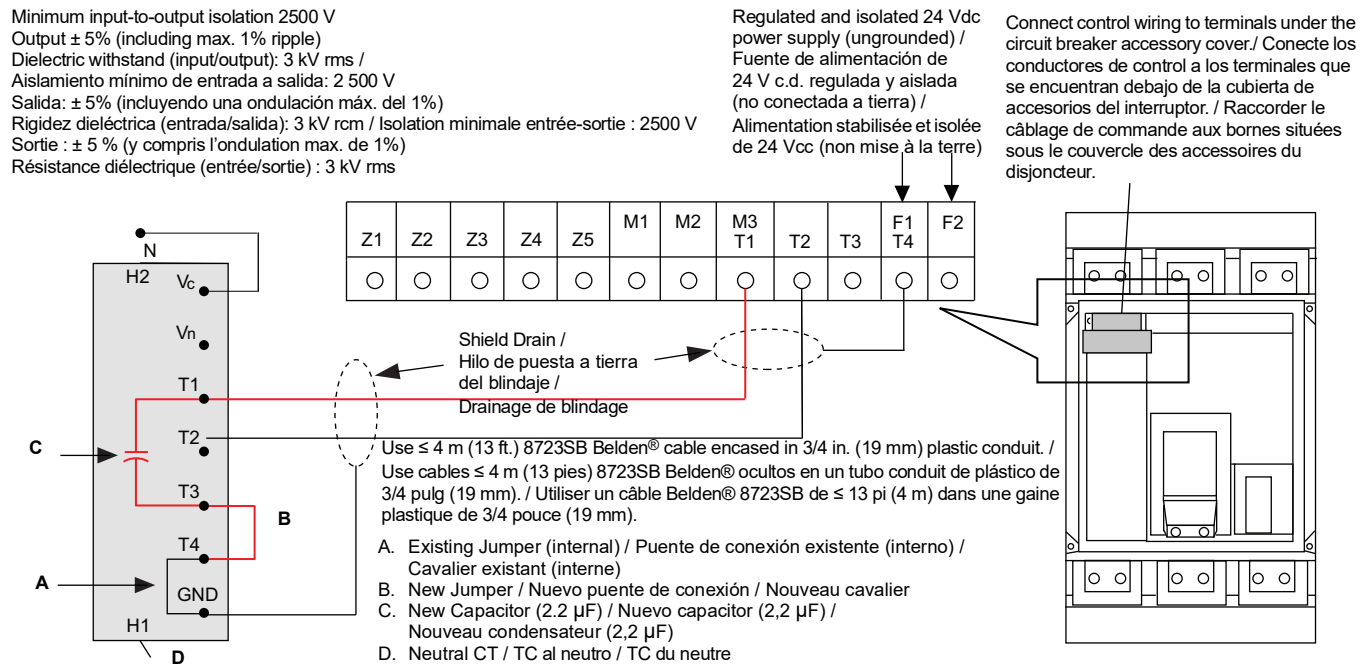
Minimum input-to-output isolation 2500 V
Output ± 5% (including max. 1% ripple)
Dielectric withstand (input/output): 3 kV rms /
Aislamiento mínimo de entrada a salida: 2 500 V
Salida: ± 5% (incluyendo una ondulación máx. del 1%)
Rigidez dieléctrica (entrada/salida): 3 kV rcm / Isolation minimale entrée-sortie : 2500 V
Sortie : ± 5 % (y compris l'ondulation max. de 1%)
Résistance diélectrique (entrée/sortie) : 3 kV rms

Regulated and isolated 24 Vdc power supply (ungrounded) / Fuente de alimentación de 24 V c.d. regulada y aislada (no conectada a tierra) / Alimentation stabilisée et isolée de 24 Vcc (non mise à la terre)

Connect control wiring to terminals under the circuit breaker accessory cover./ Conecte los conductores de control a los terminales que se encuentran debajo de la cubierta de accesorios del interruptor. / Raccorder le câblage de commande aux bornes situées sous le couvercle des accessoires du disjoncteur.

| Z1 | Z2 | Z3 | Z4 | Z5 | M1 | M2 | M3 T1 | T2 | T3 | F1 T4 | F2 |
|---|---|---|---|---|---|---|---|---|---|---|---|

N
H2
Vc
Vn
T1
T2
T3
T4
GND
H1
C
B
A
D

Shield Drain / Hilo de puesta a tierra del blindaje / Drainage de blindage

Use ≤ 4 m (13 ft.) 8723SB Belden® cable encased in 3/4 in. (19 mm) plastic conduit. / Use cables ≤ 4 m (13 pies) 8723SB Belden® ocultos en un tubo conduit de plástico de 3/4 pulg (19 mm). / Utiliser un câble Belden® 8723SB de ≤ 13 pi (4 m) dans une gaine plastique de 3/4 pouce (19 mm).

A. Existing Jumper (internal) / Puente de conexión existente (interno) / Cavalier existant (interne)
B. New Jumper / Nuevo puente de conexión / Nouveau cavalier
C. New Capacitor (2.2 µF) / Nuevo capacitor (2,2 µF) / Nouveau condensateur (2,2 µF)
D. Neutral CT / TC al neutro / TC du neutre